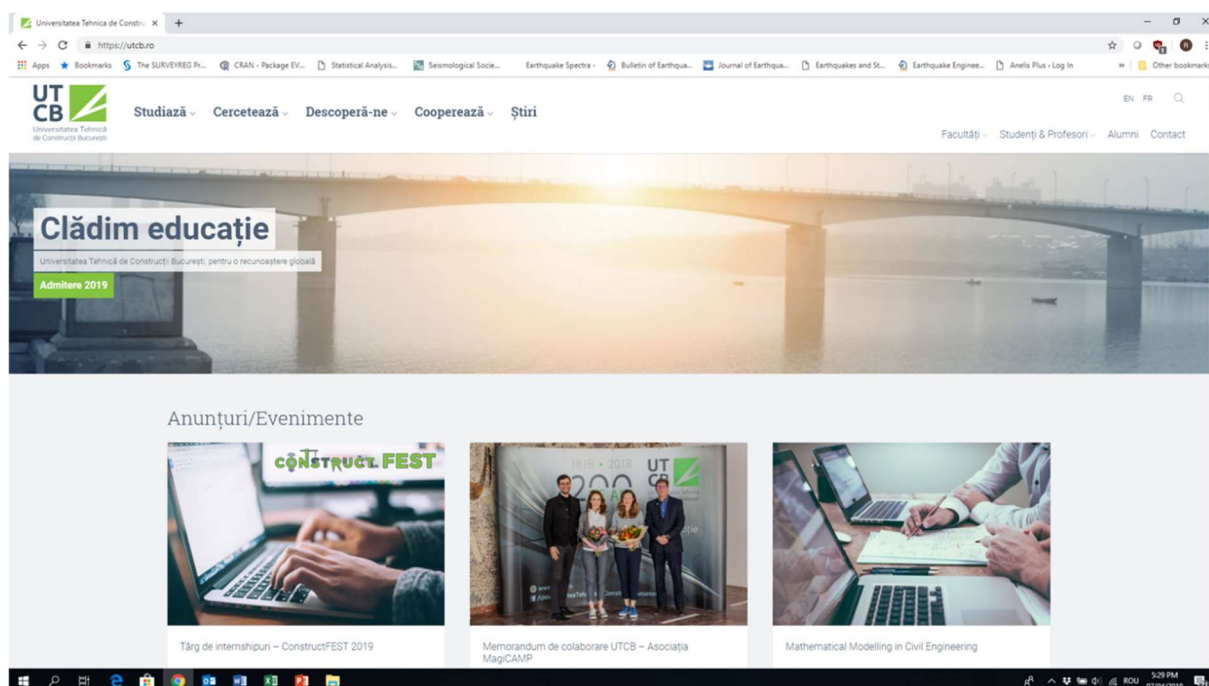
Universitatea Tehnica de Constru ×

https://utcb.ro

Apps Bookmarks The SURVEYREG Pr... CRAN - Package EV... Statistical Analysis... Seismological Socie... Earthquake Spectra - Bulletin of Earthqua... Journal of Earthqua... Earthquakes and St... Earthquake Enginee... Anelis Plus › Log In » Other bookmarks

UT CB
Universitatea Tehnică de Construcții București

Studiază Cercetează Descoperă-ne Cooperează Știri

EN FR

Facultăți Studenți & Profesori Alumni Contact

Clădim educație

Universitatea Tehnică de Construcții București, pentru o recunoaștere globală

Admitere 2019

Anunțuri/Evenimente

CONSTRUCT FEST

1818 - 2018 UT CB 200

Târg de internshipuri – ConstructFEST 2019

Memorandum de colaborare UTCB – Asociația MagiCAMP

Mathematical Modelling in Civil Engineering

ROU 5:29 PM